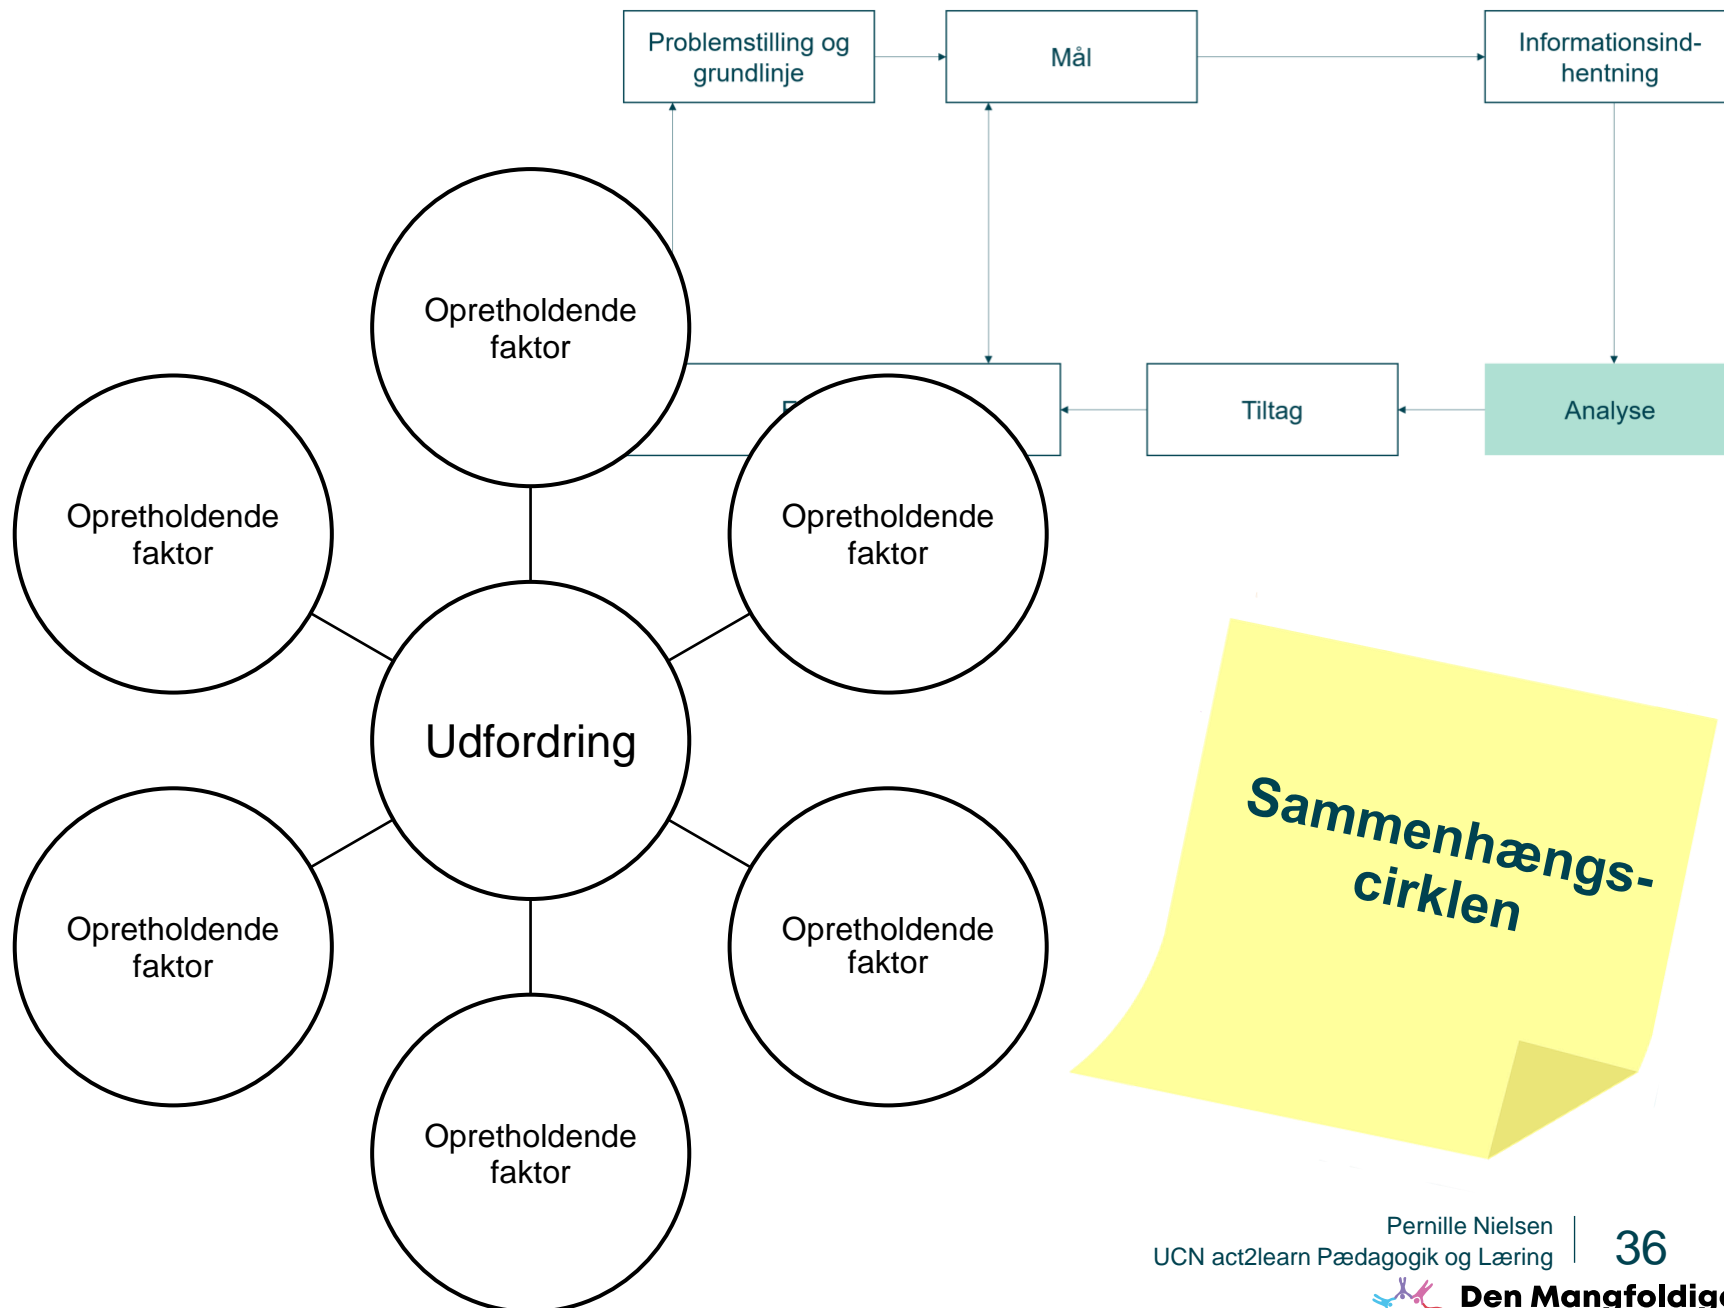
Problemstilling og grundlinje

Mål

Informationsindhentning

Tiltag

Analyse

Opretholdende faktor

Opretholdende faktor

Opretholdende faktor

Udfordring

Opretholdende faktor

Opretholdende faktor

Opretholdende faktor

Sammenhængs-cirklen

Pernille Nielsen
UCN act2learn Pædagogik og Læring

36

Den Mangfoldig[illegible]